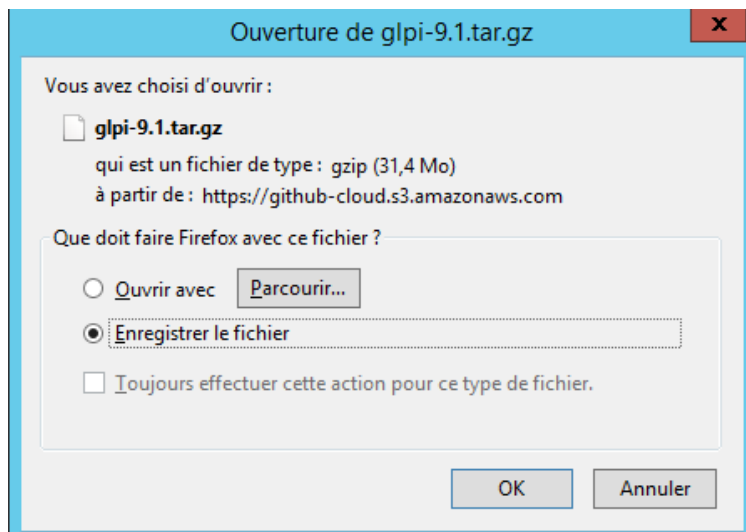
Ouverture de glpi-9.1.tar.gz

x

Vous avez choisi d'ouvrir :

glpi-9.1.tar.gz

qui est un fichier de type : gzip (31,4 Mo)

à partir de : https://github-cloud.s3.amazonaws.com

Que doit faire Firefox avec ce fichier ?

Ouvrir avec

Parcourir...

Enregistrer le fichier

Toujours effectuer cette action pour ce type de fichier.

OK

Annuler